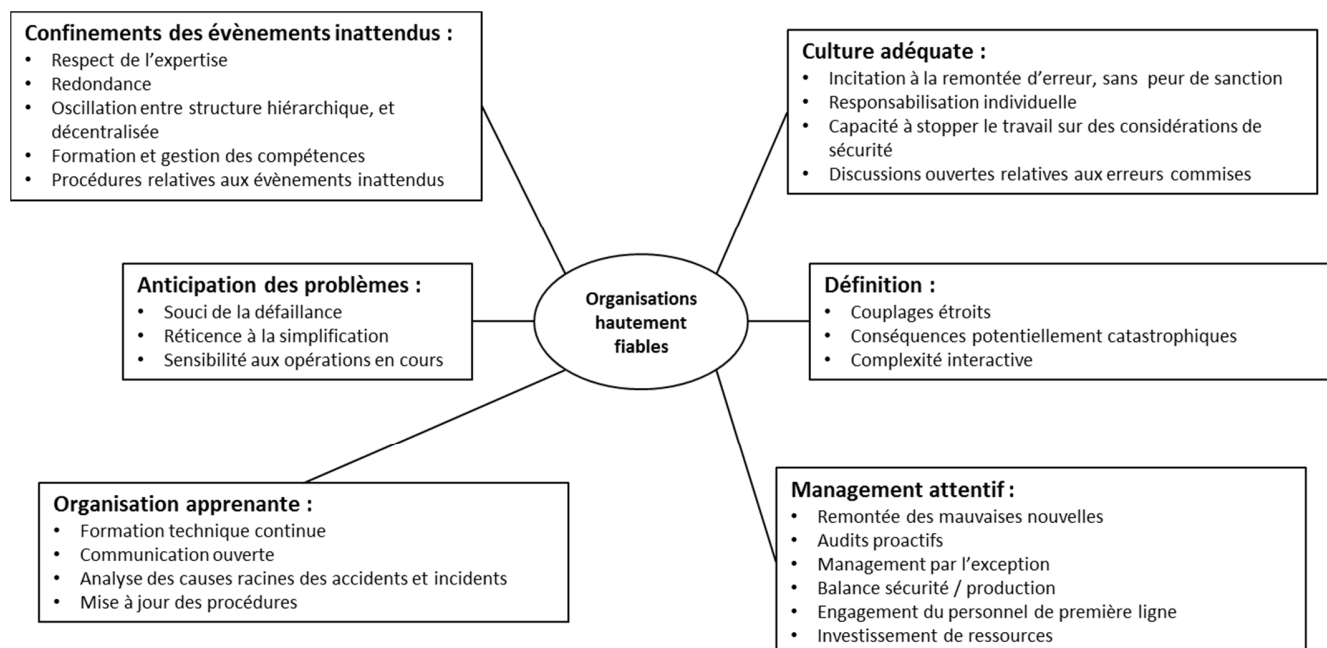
Confinements des évènements inattendus :
- Respect de l'expertise
- Redondance
- Oscillation entre structure hiérarchique, et décentralisée
- Formation et gestion des compétences
- Procédures relatives aux évènements inattendus

Culture adéquate :
- Incitation à la remontée d'erreur, sans peur de sanction
- Responsabilisation individuelle
- Capacité à stopper le travail sur des considérations de sécurité
- Discussions ouvertes relatives aux erreurs commises

Anticipation des problèmes :
- Souci de la défaillance
- Réticence à la simplification
- Sensibilité aux opérations en cours

Organisations hautement fiables

Définition :
- Couplages étroits
- Conséquences potentiellement catastrophiques
- Complexité interactive

Organisation apprenante :
- Formation technique continue
- Communication ouverte
- Analyse des causes racines des accidents et incidents
- Mise à jour des procédures

Management attentif :
- Remontée des mauvaises nouvelles
- Audits proactifs
- Management par l'exception
- Balance sécurité / production
- Engagement du personnel de première ligne
- Investissement de ressources